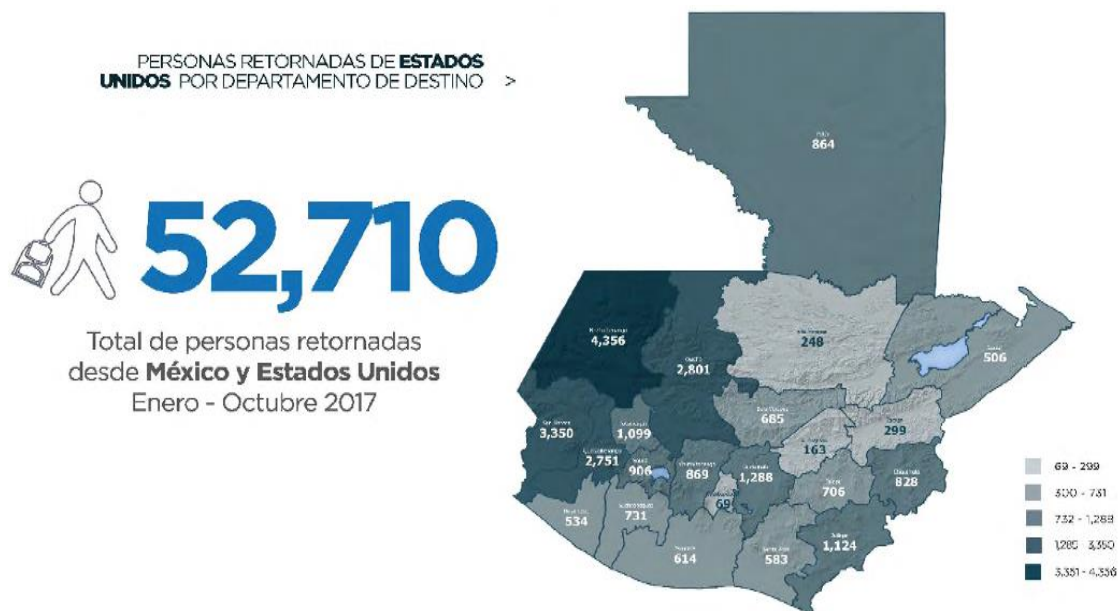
PERSONAS RETORNADAS DE **ESTADOS UNIDOS** POR DEPARTAMENTO DE DESTINO >

52,710

Total de personas retornadas desde **México y Estados Unidos** Enero - Octubre 2017

Petén
864

Huehuetenango
4,356

Quiché
2,801

Alta Verapaz
248

Izabal
506

San Marcos
3,350

Totonicapán
1,099

Baja Verapaz
685

Zacapa
299

Quetzaltenango
2,751

Sololá
906

Chimaltenango
869

El Progreso
163

Guatemala
1,288

Chiquimula
828

Sacatepéquez
69

Jalapa
706

Retalhuleu
534

Suchitepéquez
731

Jutiapa
1,124

Escuintla
614

Santa Rosa
583

69 - 299
300 - 731
732 - 1,288
1,289 - 3,350
3,351 - 4,356